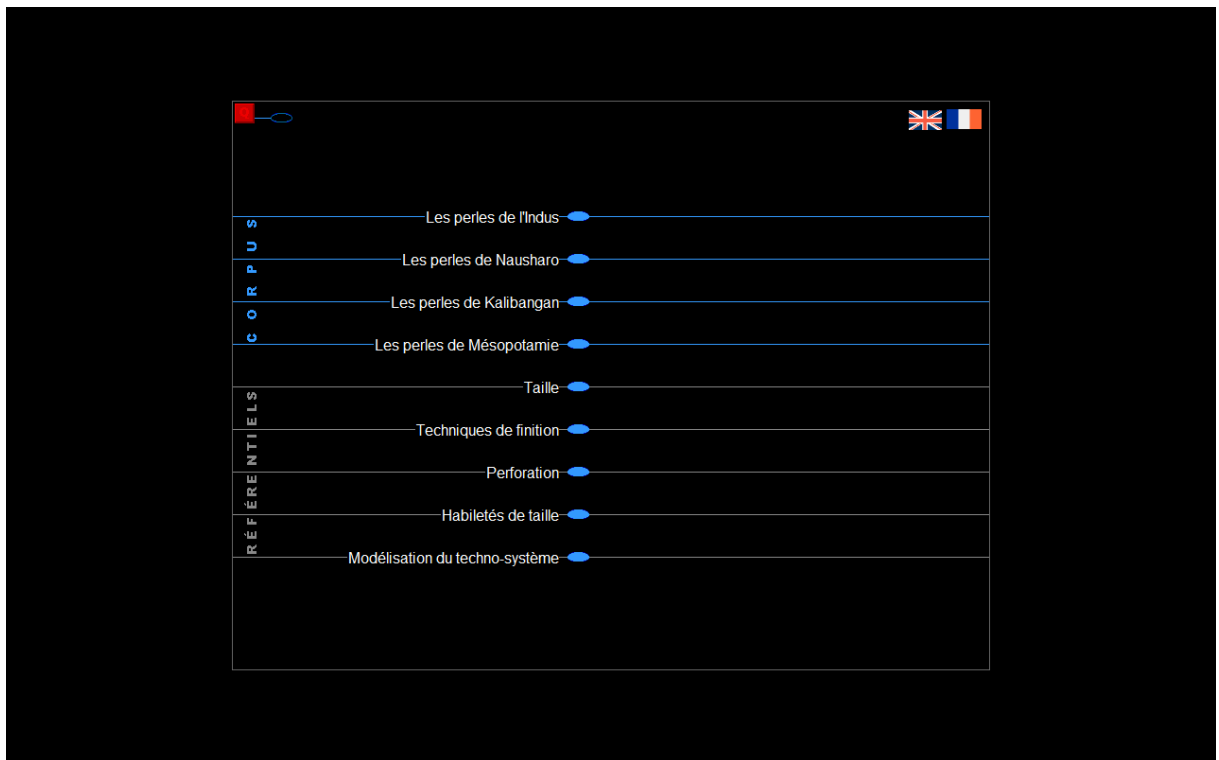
CORPUS

Les perles de l'Indus

Les perles de Nausharo

Les perles de Kalibangan

Les perles de Mésopotamie

RÉFÉRENTIELS

Taille

Techniques de finition

Perforation

Habiletés de taille

Modélisation du techno-système